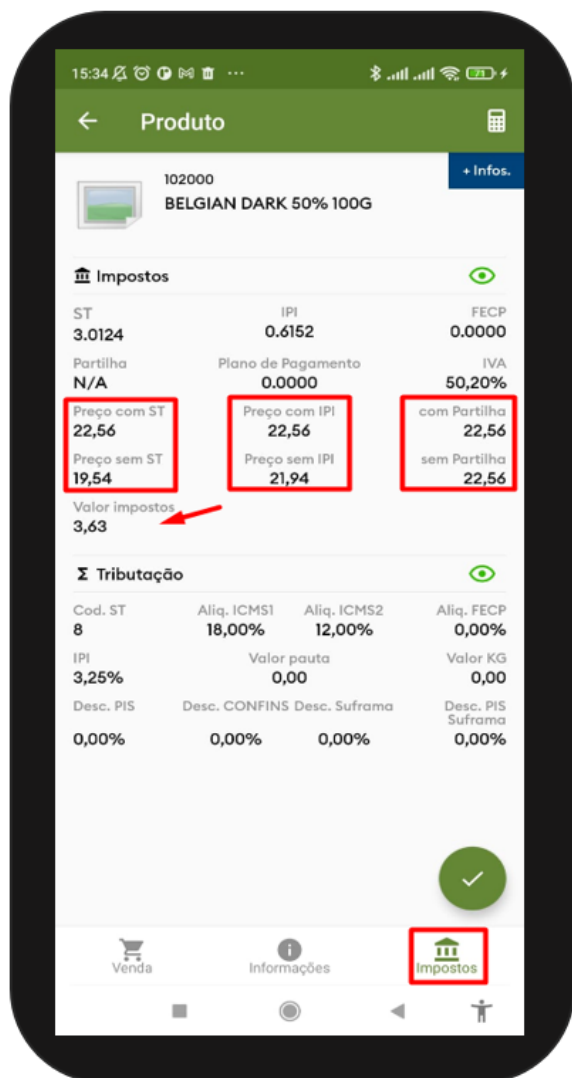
15:34 ··· 71

Produto

+ Infos.

102000
BELGIAN DARK 50% 100G

Impostos

| ST | IPI | FECP |
|---|---|---|
| 3.0124 | 0.6152 | 0.0000 |
| Partilha | Plano de Pagamento | IVA |
| N/A | 0.0000 | 50,20% |
| Preço com ST | Preço com IPI | com Partilha |
| 22,56 | 22,56 | 22,56 |
| Preço sem ST | Preço sem IPI | sem Partilha |
| 19,54 | 21,94 | 22,56 |

Valor impostos
3,63

Σ Tributação

| Cod. ST | Aliq. ICMS1 | Aliq. ICMS2 | Aliq. FECP |
|---|---|---|---|
| 8 | 18,00% | 12,00% | 0,00% |
| IPI | Valor pauta | | Valor KG |
| 3,25% | 0,00 | | 0,00 |
| Desc. PIS | Desc. CONFINS | Desc. Suframa | Desc. PIS Suframa |
| 0,00% | 0,00% | 0,00% | 0,00% |

Venda
Informações
Impostos